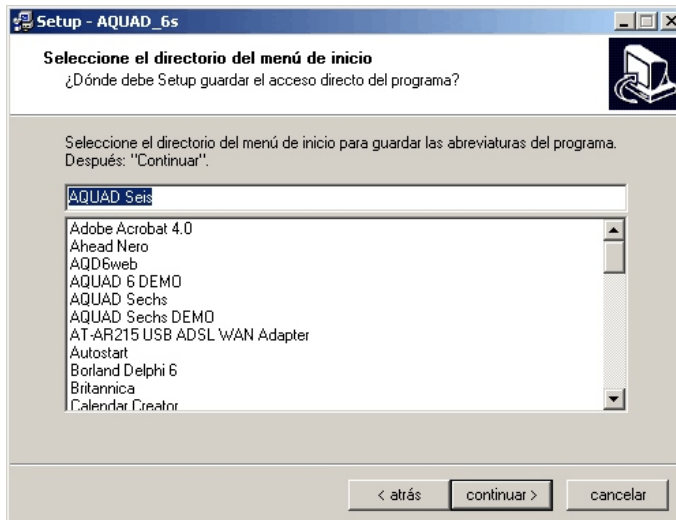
Setup - AQUAD_6s

Seleccione el directorio del menú de inicio
¿Dónde debe Setup guardar el acceso directo del programa?

Seleccione el directorio del menú de inicio para guardar las abreviaturas del programa. Después: "Continuar".

AQUAD Seis

Adobe Acrobat 4.0
Ahead Nero
AQD6web
AQUAD 6 DEMO
AQUAD Sechs
AQUAD Sechs DEMO
AT-AR215 USB ADSL WAN Adapter
Autostart
Borland Delphi 6
Britannica
Calendar Creator

< atrás
continuar >
cancelar